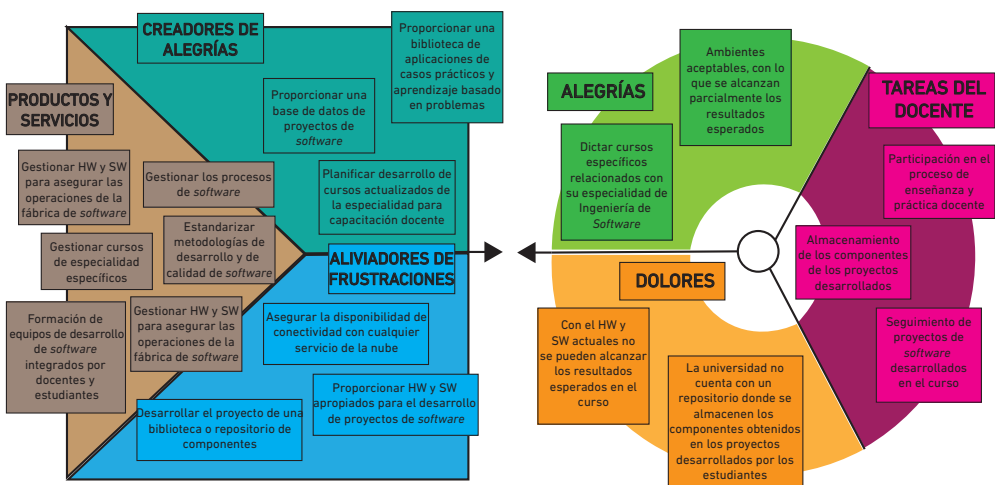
CREADORES DE ALEGRÍAS

Proporcionar una biblioteca de aplicaciones de casos prácticos y aprendizaje basado en problemas

Proporcionar una base de datos de proyectos de *software*

Planificar desarrollo de cursos actualizados de la especialidad para capacitación docente

PRODUCTOS Y SERVICIOS

Gestionar HW y SW para asegurar las operaciones de la fábrica de *software*

Gestionar los procesos de *software*

Estandarizar metodologías de desarrollo y de calidad de *software*

Gestionar cursos de especialidad específicos

Formación de equipos de desarrollo de *software* integrados por docentes y estudiantes

Gestionar HW y SW para asegurar las operaciones de la fábrica de *software*

ALIVIADORES DE FRUSTRACIONES

Asegurar la disponibilidad de conectividad con cualquier servicio de la nube

Proporcionar HW y SW apropiados para el desarrollo de proyectos de *software*

Desarrollar el proyecto de una biblioteca o repositorio de componentes

ALEGRÍAS

Ambientes aceptables, con lo que se alcanzan parcialmente los resultados esperados

Dictar cursos específicos relacionados con su especialidad de Ingeniería de *Software*

TAREAS DEL DOCENTE

Participación en el proceso de enseñanza y práctica docente

Almacenamiento de los componentes de los proyectos desarrollados

Seguimiento de proyectos de *software* desarrollados en el curso

DOLORES

Con el HW y SW actuales no se pueden alcanzar los resultados esperados en el curso

La universidad no cuenta con un repositorio donde se almacenen los componentes obtenidos en los proyectos desarrollados por los estudiantes